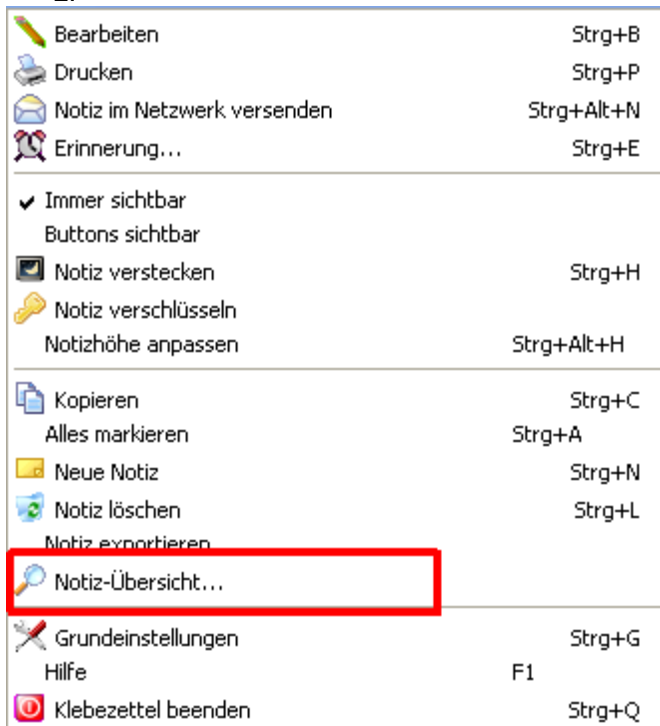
Bearbeiten Strg+B
Drucken Strg+P
Notiz im Netzwerk versenden Strg+Alt+N
Erinnerung... Strg+E

✔ Immer sichtbar
Buttons sichtbar
Notiz verstecken Strg+H
Notiz verschlüsseln
Notizhöhe anpassen Strg+Alt+H

Kopieren Strg+C
Alles markieren Strg+A
Neue Notiz Strg+N
Notiz löschen Strg+L
Notiz exportieren
Notiz-Übersicht...

Grundeinstellungen Strg+G
Hilfe F1
Klebezettel beenden Strg+Q